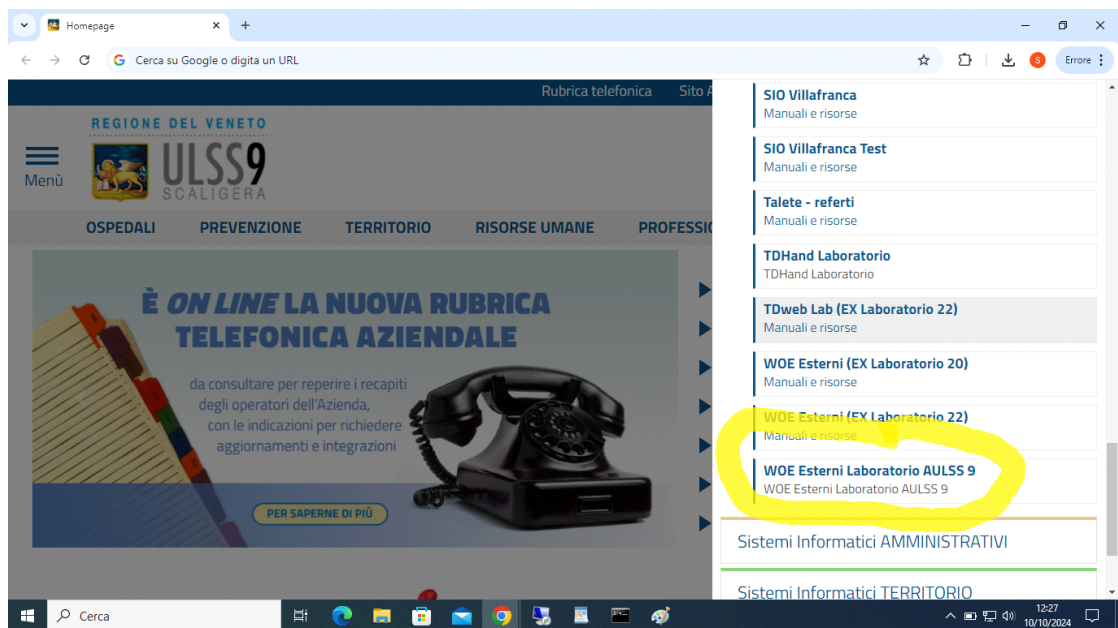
Homepage
Cerca su Google o digita un URL
Errore

Rubrica telefonica Sito A

REGIONE DEL VENETO
ULSS9
SCALIGERA
Menù

OSPEDALI PREVENZIONE TERRITORIO RISORSE UMANE PROFESSI

È ON LINE LA NUOVA RUBRICA TELEFONICA AZIENDALE

da consultare per reperire i recapiti degli operatori dell'Azienda, con le indicazioni per richiedere aggiornamenti e integrazioni

PER SAPERNE DI PIÙ

SIO Villafranca
Manuali e risorse

SIO Villafranca Test
Manuali e risorse

Talete - referti
Manuali e risorse

TDHand Laboratorio
TDHand Laboratorio

TDweb Lab (EX Laboratorio 22)
Manuali e risorse

WOE Esterni (EX Laboratorio 20)
Manuali e risorse

WOE Esterni (EX Laboratorio 22)
Manuali e risorse

WOE Esterni Laboratorio AULSS 9
WOE Esterni Laboratorio AULSS 9

Sistemi Informatici AMMINISTRATIVI

Sistemi Informatici TERRITORIO

Cerca
12:27
10/10/2024